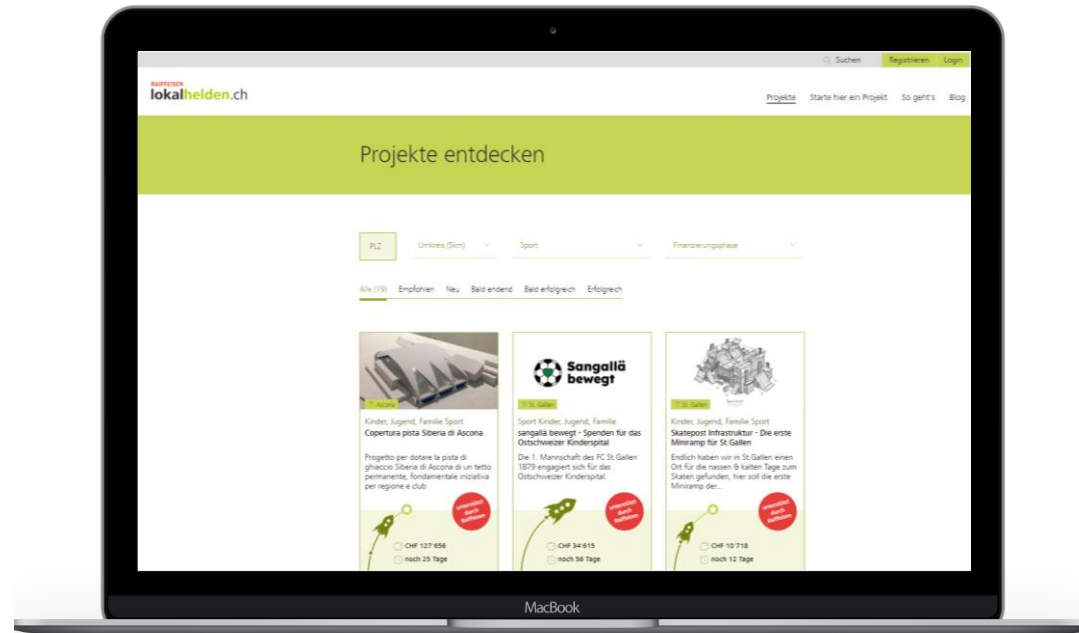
Suchen Registrieren Login

RAIFFEISEN
lokalhelden.ch

Projekte Starte hier ein Projekt So geht's Blog

Projekte entdecken

PLZ
Umkreis (5km)
Sport
Finanzierungsphase

Alle (19) Empfohlen Neu Bald endend Bald erfolgreich Erfolgreich

Ascona
Kinder, Jugend, Familie Sport
Copertura pista Siberia di Ascona
Progetto per dotare la pista di ghiaccio Siberia di Ascona di un tetto permanente, fondamentale iniziativa per regione e club
unterstützt durch Raiffeisen
CHF 127'656
noch 25 Tage

Sangallä bewegt
St. Gallen
Sport Kinder, Jugend, Familie
sangallä bewegt - Spenden für das Ostschweizer Kinderspital
Die 1. Mannschaft des FC St.Gallen 1879 engagiert sich für das Ostschweizer Kinderspital.
unterstützt durch Raiffeisen
CHF 34'615
noch 56 Tage

St. Gallen
Kinder, Jugend, Familie Sport
Skatepost Infrastruktur - Die erste Miniramp für St.Gallen
Endlich haben wir in St.Gallen einen Ort für die nassen & kalten Tage zum Skaten gefunden, hier soll die erste Miniramp der...
unterstützt durch Raiffeisen
CHF 10'718
noch 12 Tage

MacBook